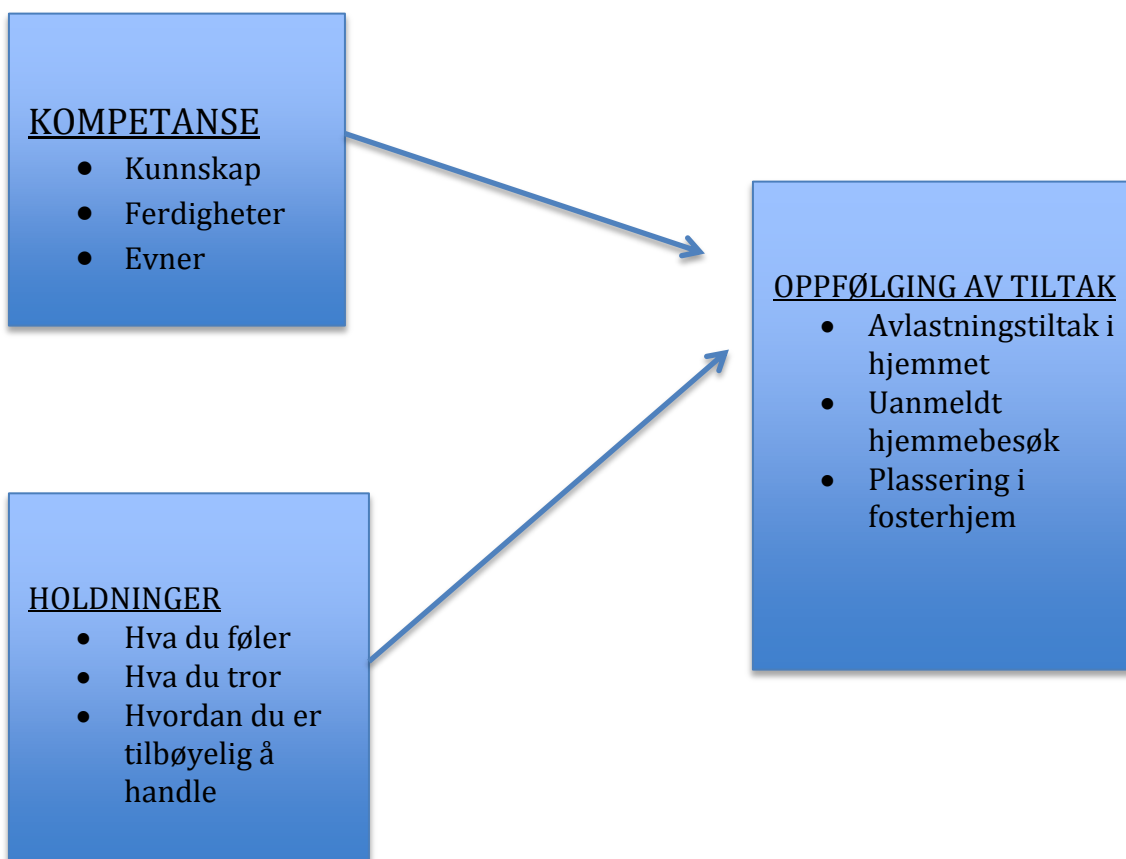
KOMPETANSE
- Kunnskap
- Ferdigheter
- Evner

HOLDNINGER
- Hva du føler
- Hva du tror
- Hvordan du er tilbøyelig å handle

OPPFØLGING AV TILTAK
- Avlastningstiltak i hjemmet
- Uanmeldt hjemmebesøk
- Plassering i fosterhjem